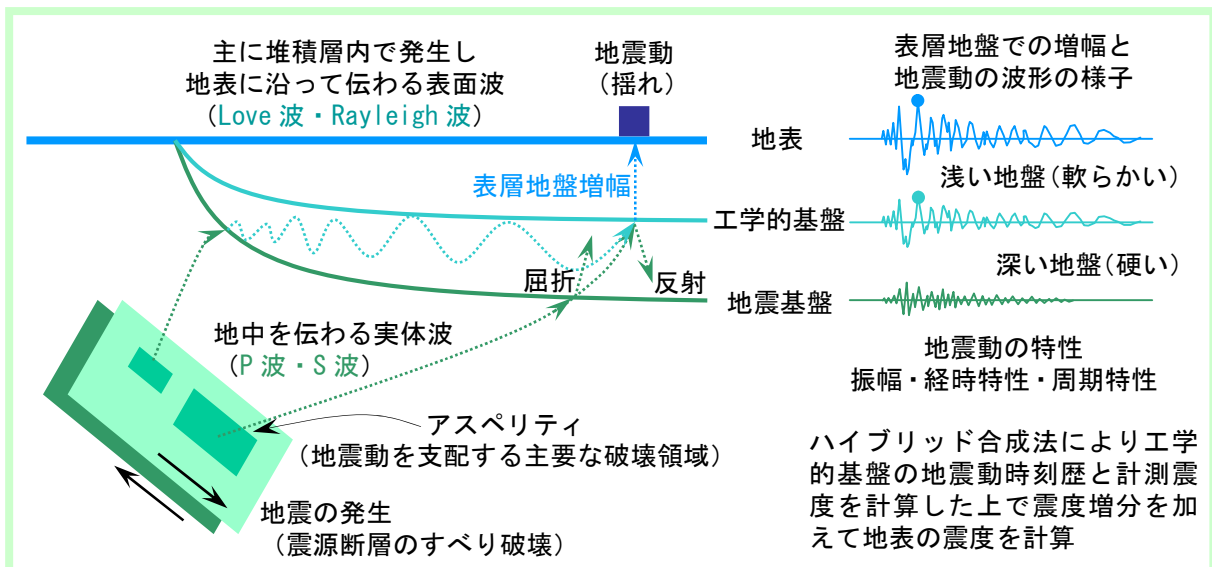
主に堆積層内で発生し
地表に沿って伝わる表面波
（Love 波・Rayleigh 波）

地震動
（揺れ）

表層地盤での増幅と
地震動の波形の様子

地表

表層地盤増幅

浅い地盤（軟らかい）

工学的基盤

屈折

反射

深い地盤（硬い）

地震基盤

地中を伝わる実体波
（P 波・S 波）

地震動の特性
振幅・経時特性・周期特性

アスペリティ
（地震動を支配する主要な破壊領域）

ハイブリッド合成法により工学的基盤の地震動時刻歴と計測震度を計算した上で震度増分を加えて地表の震度を計算

地震の発生
（震源断層のすべり破壊）